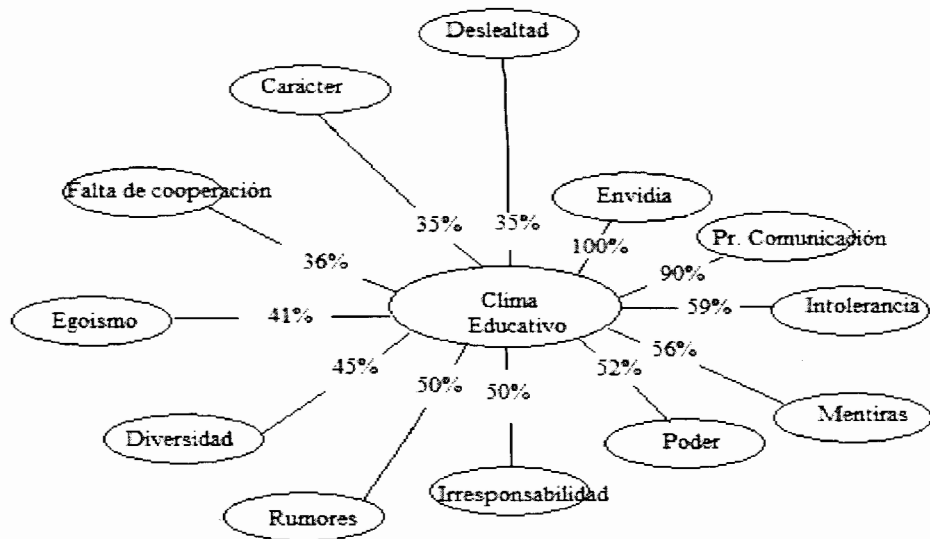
Deslealtad

Caracter

Falta de cooperación

Envidia

35%

35%

100%

Pr. Comunicación

36%

90%

Clima Educativo

Egoismo

41%

59%

Intolerancia

56%

45%

50%

50%

52%

Mentiras

Diversidad

Poder

Irresponsabilidad

Rumores